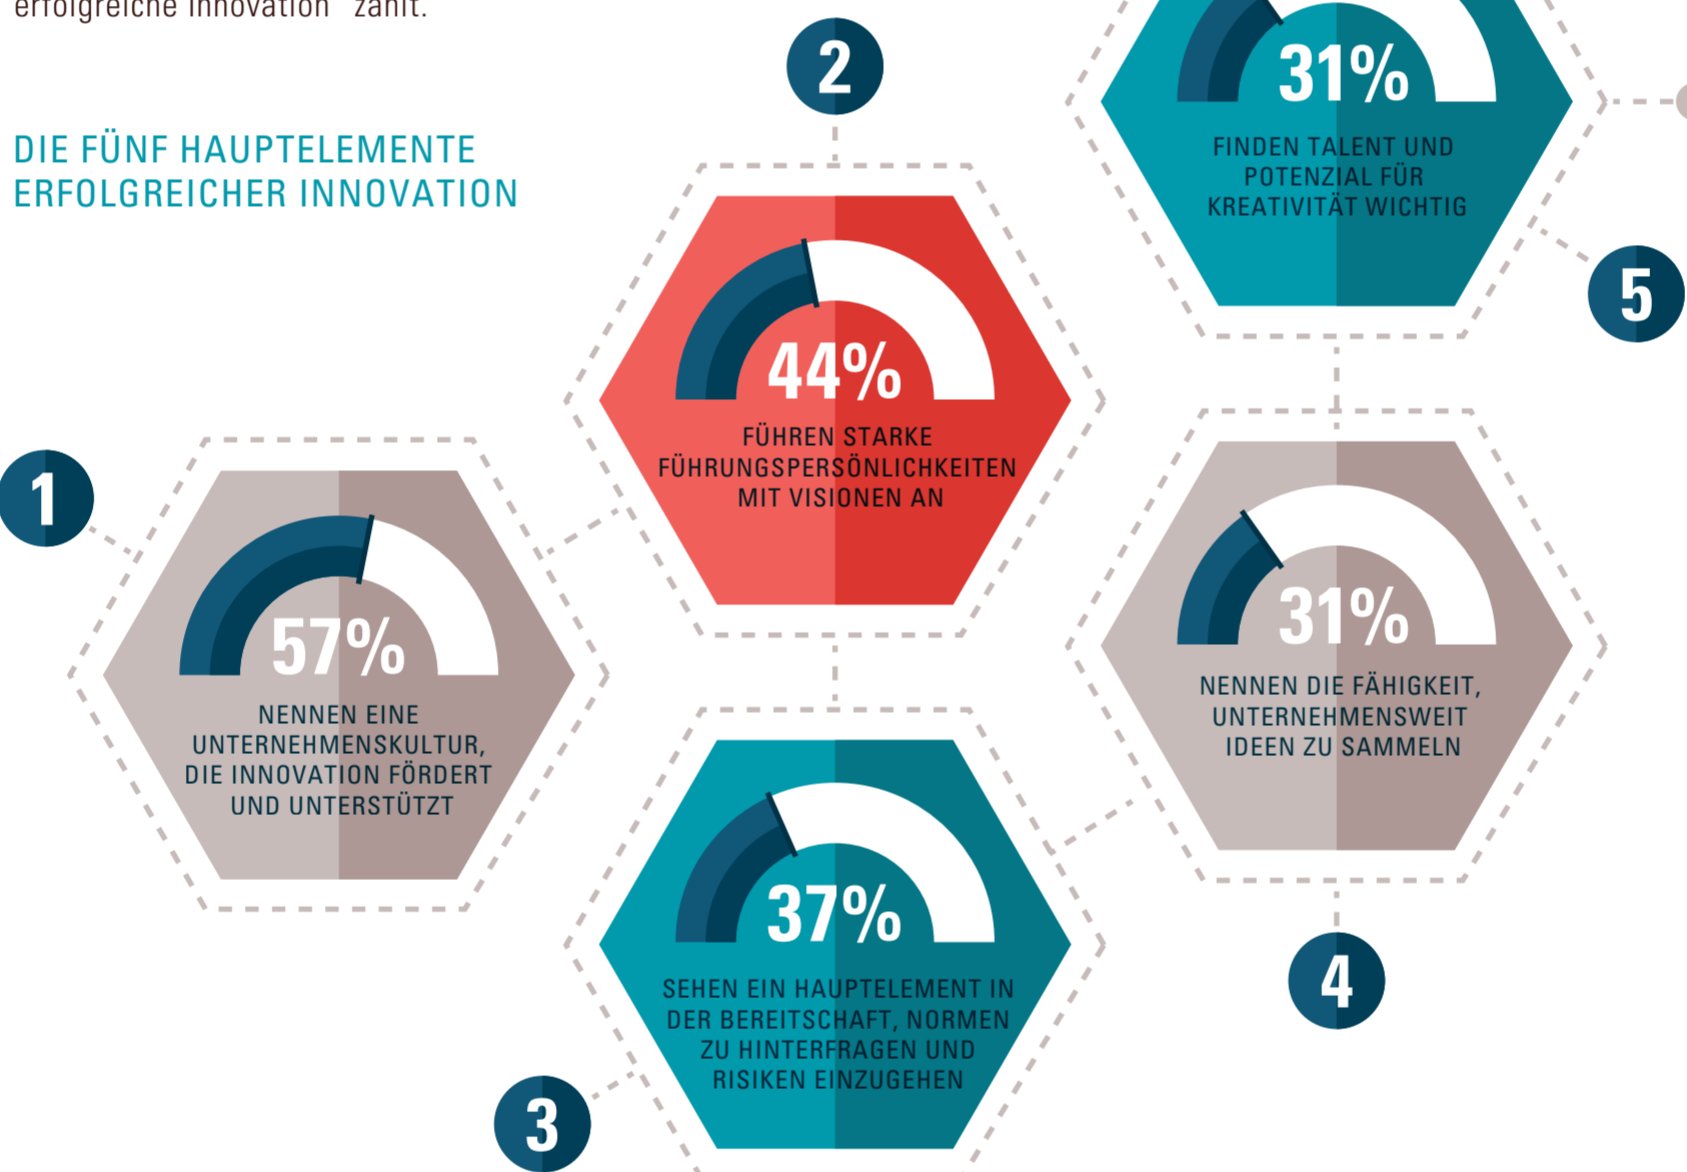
erfolgreiche Innovation" zählt.

DIE FÜNF HAUPTELEMENTE ERFOLGREICHER INNOVATION

2

44%

FÜHREN STARKE FÜHRUNGSPERSÖNLICHKEITEN MIT VISIONEN AN

31%

FINDEN TALENT UND POTENZIAL FÜR KREATIVITÄT WICHTIG

5

1

57%

NENNEN EINE UNTERNEHMENSKULTUR, DIE INNOVATION FÖRDERT UND UNTERSTÜTZT

31%

NENNEN DIE FÄHIGKEIT, UNTERNEHMENSWEIT IDEEN ZU SAMMELN

37%

SEHEN EIN HAUPTELEMENT IN DER BEREITSCHAFT, NORMEN ZU HINTERFRAGEN UND RISIKEN EINZUGEHEN

4

3